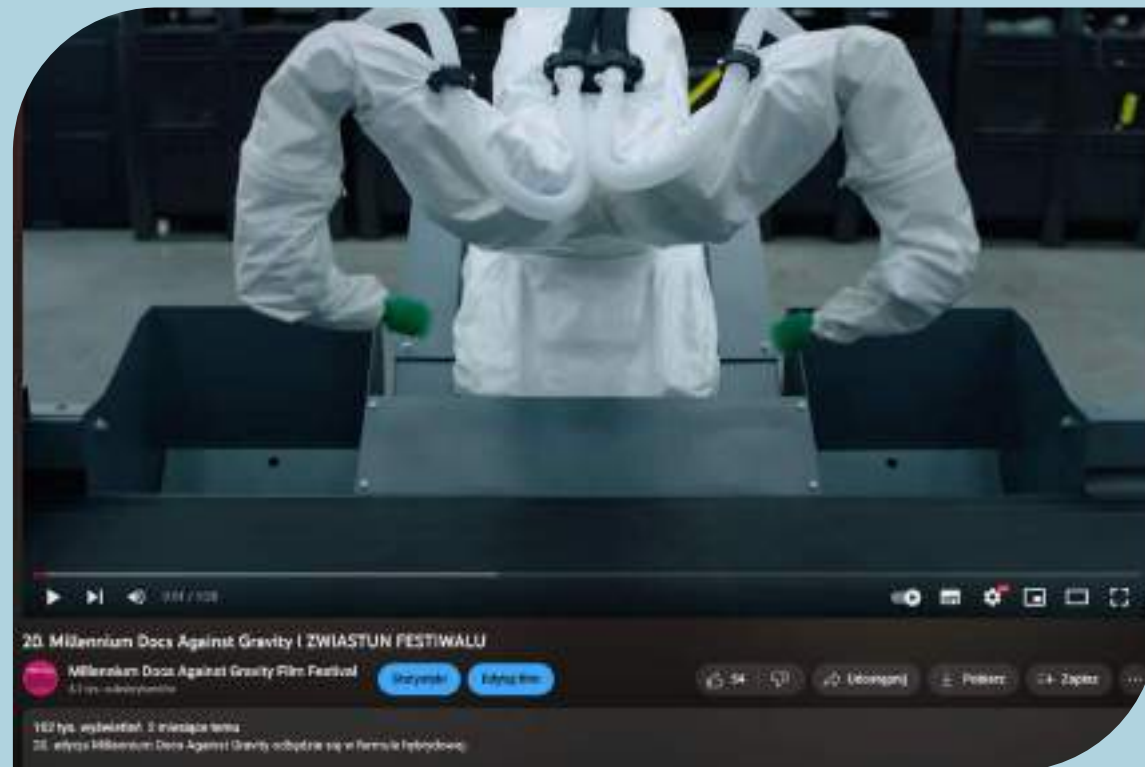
20. Millennium Docs Against Gravity | ZWIASTUN FESTIWALU

Millennium Docs Against Gravity Film Festival

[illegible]

Statystyki

Edytuj film

54

Udostępnij

Pobierz

Zapisz

102 tys. wyświetleń 3 miesiące temu

20. edycja Millennium Docs Against Gravity odbędzie się w formule hybrydowej